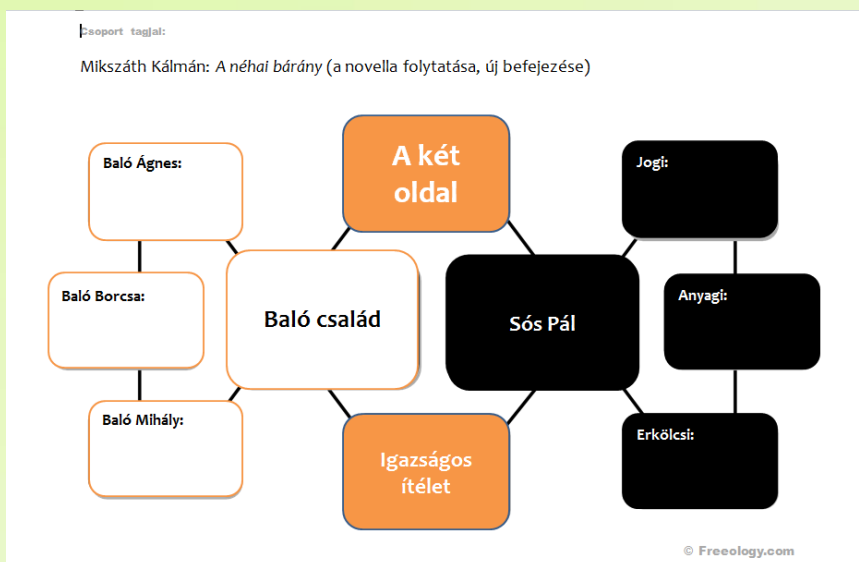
Csoport tagjai:

Mikszáth Kálmán: *A néhai bárány* (a novella folytatása, új befejezése)

A két oldal

Baló Ágnes:

Baló Borcsa:

Baló család

Baló Mihály:

Igazságos ítélet

Sós Pál

Jogi:

Anyagi:

Erkölcsi:

© Freeology.com